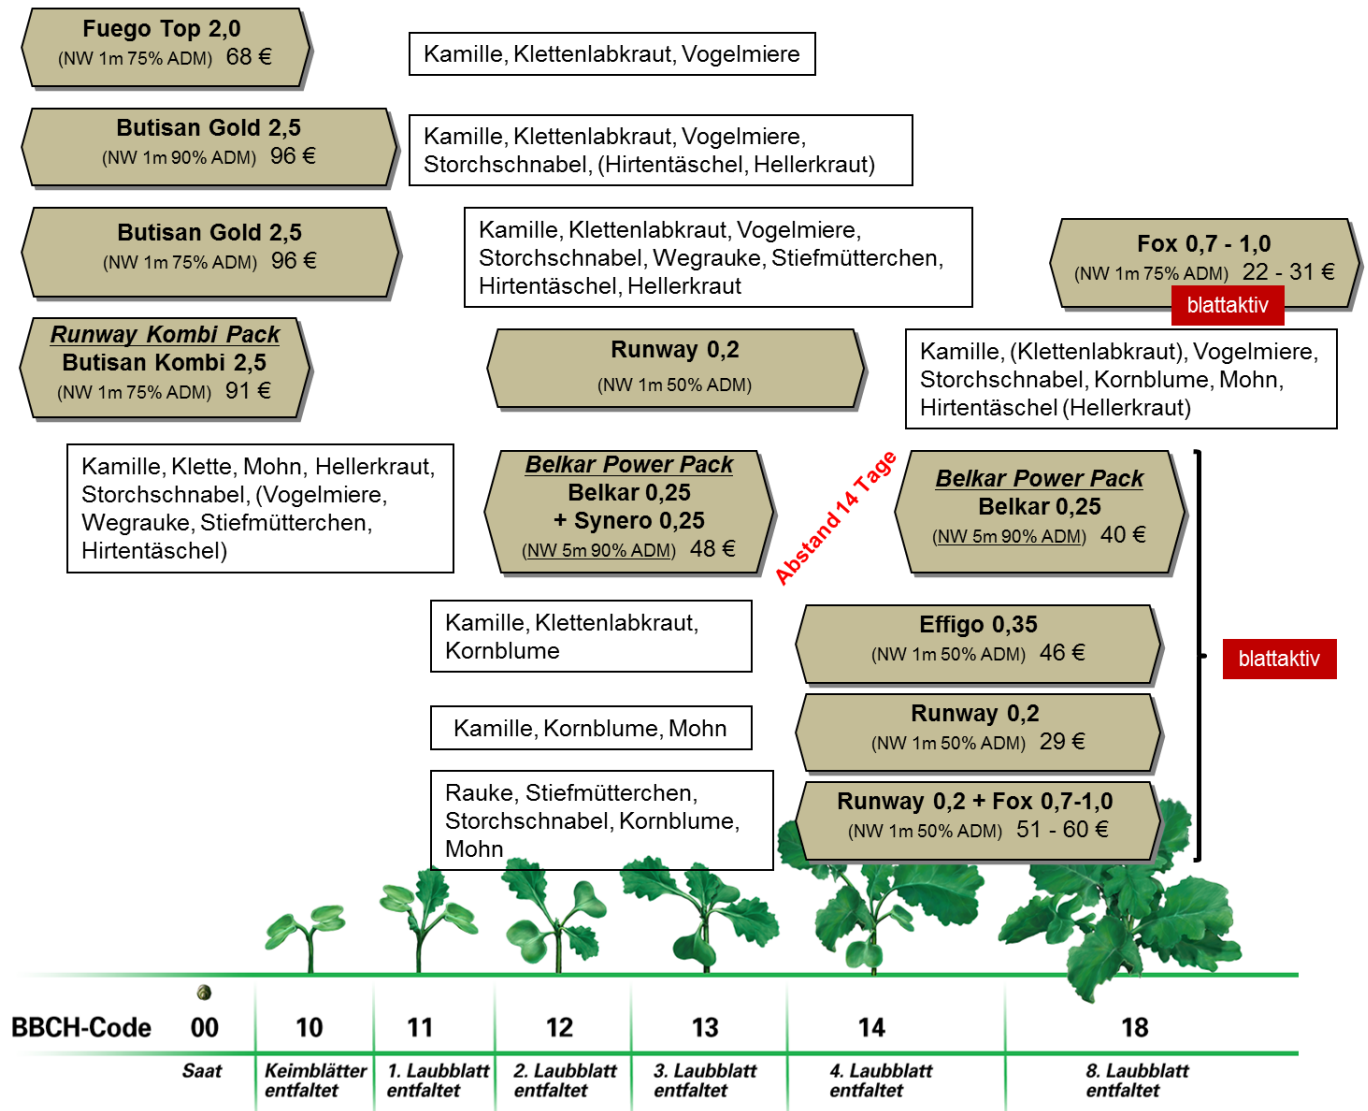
Fuego Top 2,0
(NW 1m 75% ADM) 68 €

Kamille, Klettenlabkraut, Vogelmiere

Butisan Gold 2,5
(NW 1m 90% ADM) 96 €

Kamille, Klettenlabkraut, Vogelmiere, Storchschnabel, (Hirtentäschel, Hellerkraut)

Butisan Gold 2,5
(NW 1m 75% ADM) 96 €

Kamille, Klettenlabkraut, Vogelmiere, Storchschnabel, Wegrauke, Stiefmütterchen, Hirtentäschel, Hellerkraut

Fox 0,7 - 1,0
(NW 1m 75% ADM) 22 - 31 €
blattaktiv

Runway Kombi Pack
Butisan Kombi 2,5
(NW 1m 75% ADM) 91 €

Runway 0,2
(NW 1m 50% ADM)

Kamille, (Klettenlabkraut), Vogelmiere, Storchschnabel, Kornblume, Mohn, Hirtentäschel (Hellerkraut)

Kamille, Klette, Mohn, Hellerkraut, Storchschnabel, (Vogelmiere, Wegrauke, Stiefmütterchen, Hirtentäschel)

Belkar Power Pack
Belkar 0,25
+ Synero 0,25
(NW 5m 90% ADM) 48 €

Abstand 14 Tage

Belkar Power Pack
Belkar 0,25
(NW 5m 90% ADM) 40 €

Kamille, Klettenlabkraut, Kornblume

Effigo 0,35
(NW 1m 50% ADM) 46 €

blattaktiv

Kamille, Kornblume, Mohn

Runway 0,2
(NW 1m 50% ADM) 29 €

Rauke, Stiefmütterchen, Storchschnabel, Kornblume, Mohn

Runway 0,2 + Fox 0,7-1,0
(NW 1m 50% ADM) 51 - 60 €

BBCH-Code 00 10 11 12 13 14 18

Saat
Keimblätter entfaltet
1. Laubblatt entfaltet
2. Laubblatt entfaltet
3. Laubblatt entfaltet
4. Laubblatt entfaltet
8. Laubblatt entfaltet